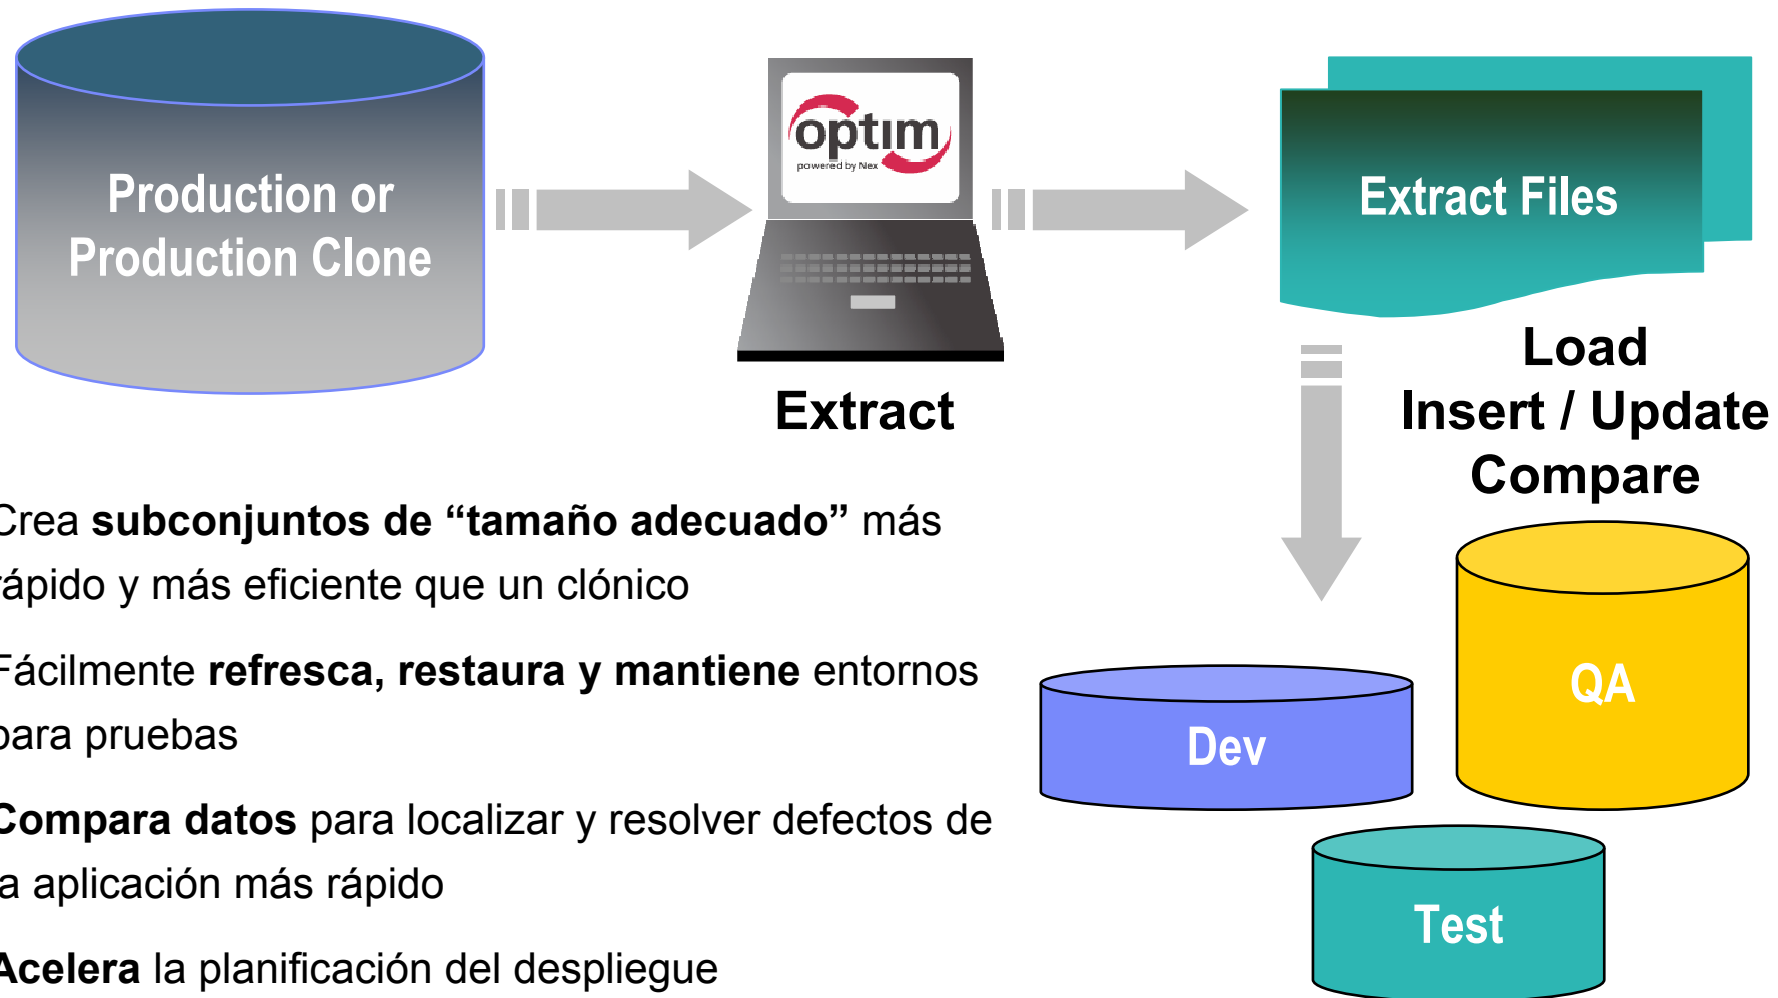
Production or Production Clone

optim
powered by Nex

Extract

Extract Files

Load
Insert / Update
Compare

Crea **subconjuntos de “tamaño adecuado”** más rápido y más eficiente que un clónico

Fácilmente **refresca, restaura y mantiene** entornos para pruebas

**Compara datos** para localizar y resolver defectos de a aplicación más rápido

**Acelera** la planificación del despliegue

Dev

QA

Test